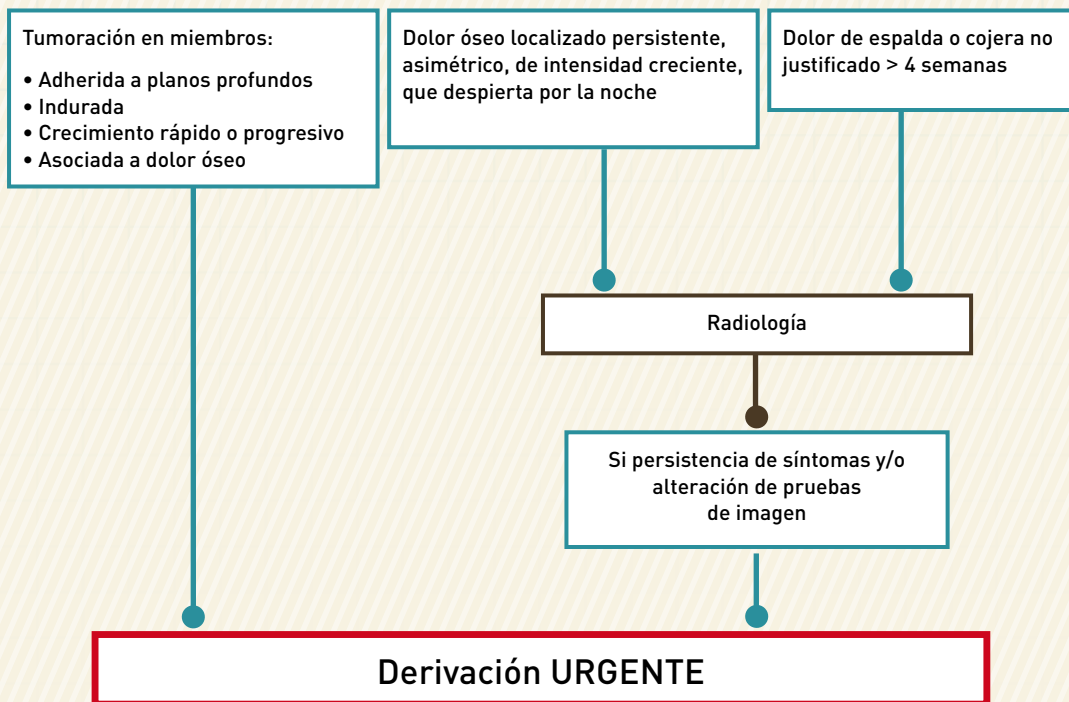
Tumoración en miembros:

• Adherida a planos profundos
• Indurada
• Crecimiento rápido o progresivo
• Asociada a dolor óseo

Dolor óseo localizado persistente, asimétrico, de intensidad creciente, que despierta por la noche

Dolor de espalda o cojera no justificado > 4 semanas

Radiología

Si persistencia de síntomas y/o alteración de pruebas de imagen

Derivación URGENTE